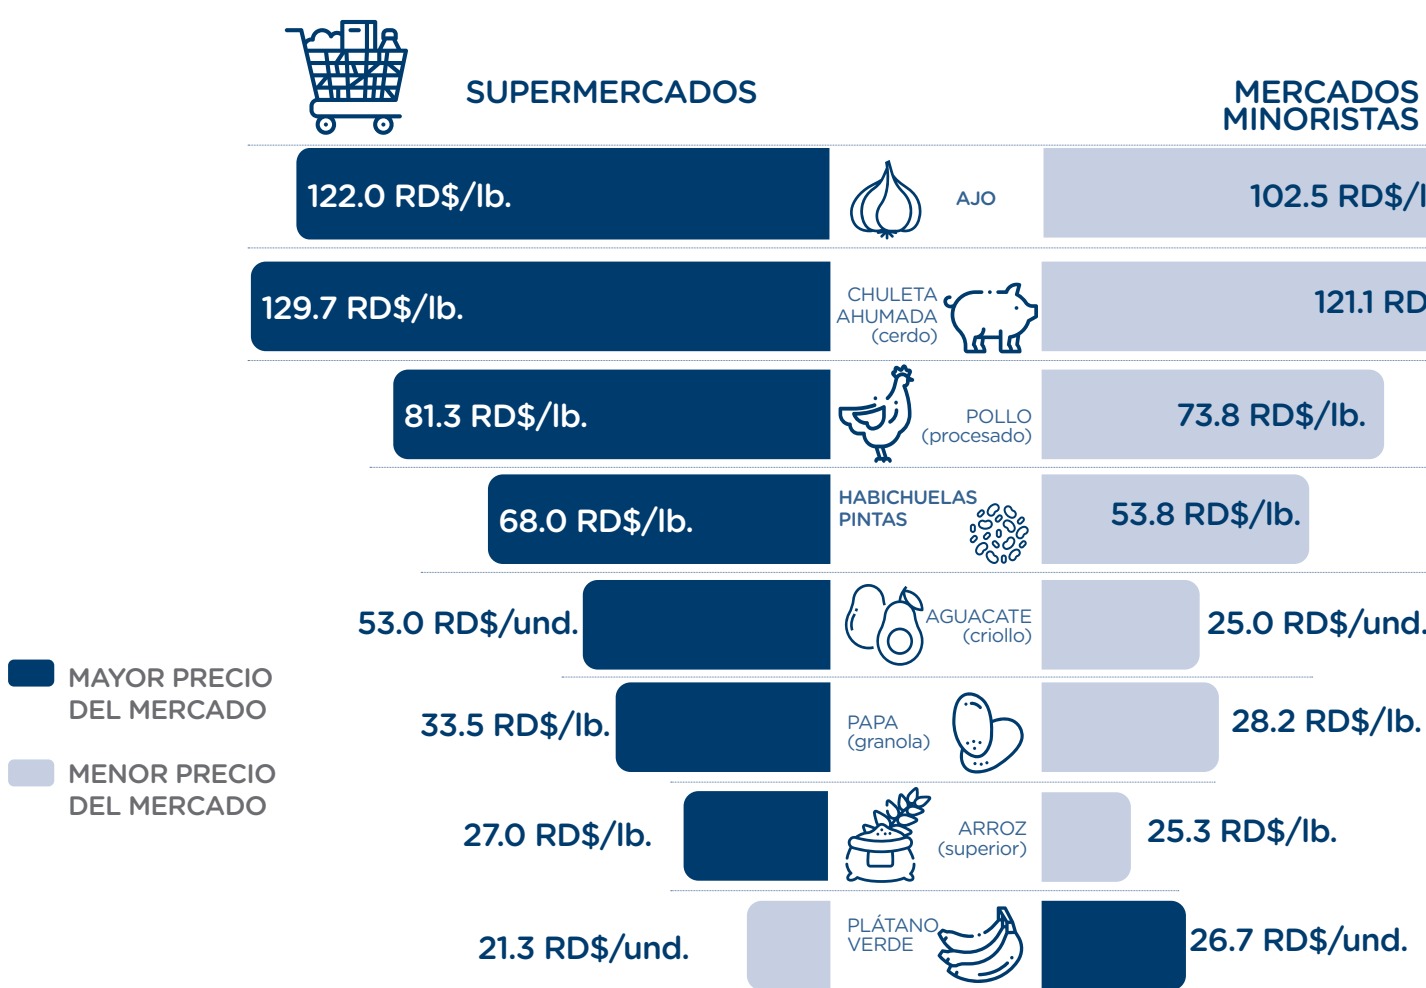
SUPERMERCADOS

MERCADOS MINORISTAS

122.0 RD$/lb.

AJO

102.5 RD$/l

129.7 RD$/lb.

CHULETA AHUMADA (cerdo)

121.1 RD

81.3 RD$/lb.

POLLO (procesado)

73.8 RD$/lb.

68.0 RD$/lb.

HABICHUELAS PINTAS

53.8 RD$/lb.

53.0 RD$/und.

AGUACATE (criollo)

25.0 RD$/und.

MAYOR PRECIO DEL MERCADO

MENOR PRECIO DEL MERCADO

33.5 RD$/lb.

PAPA (granola)

28.2 RD$/lb.

27.0 RD$/lb.

ARROZ (superior)

25.3 RD$/lb.

21.3 RD$/und.

PLÁTANO VERDE

26.7 RD$/und.